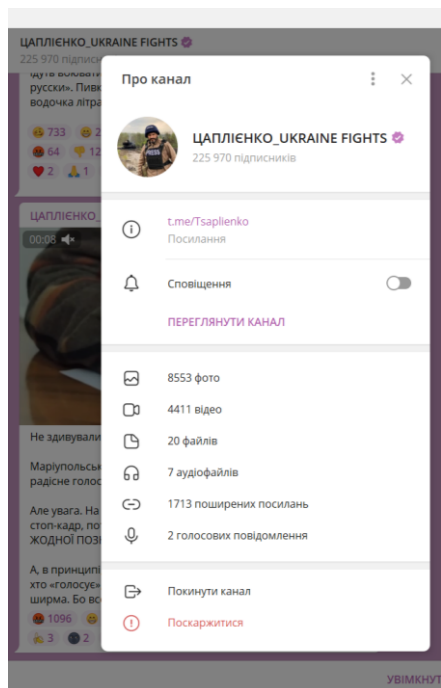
ЦАПЛІЄНКО_UKRAINE FIGHTS
225 970 підписн

Про канал

ЦАПЛІЄНКО_UKRAINE FIGHTS
225 970 підписників

t.me/Tsaplienko
Посилання

Сповіщення

ПЕРЕГЛЯНУТИ КАНАЛ

8553 фото

4411 відео

20 файлів

7 аудіофайлів

1713 поширених посилань

2 голосових повідомлення

Покинути канал

Поскаржитися

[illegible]дуть воювати
русски». Пив
водочка літра

733
64 12
2 1

ЦАПЛІЄНКО_

00:08

Не здивувал

Маріупольськ
радісне голос

Але увага. На
стоп-кадр, по
ЖОДНОЇ ПОЗ

А, в принципі
хто «голосує»
ширма. Бо во
1096
3 2

УВІМКНУ